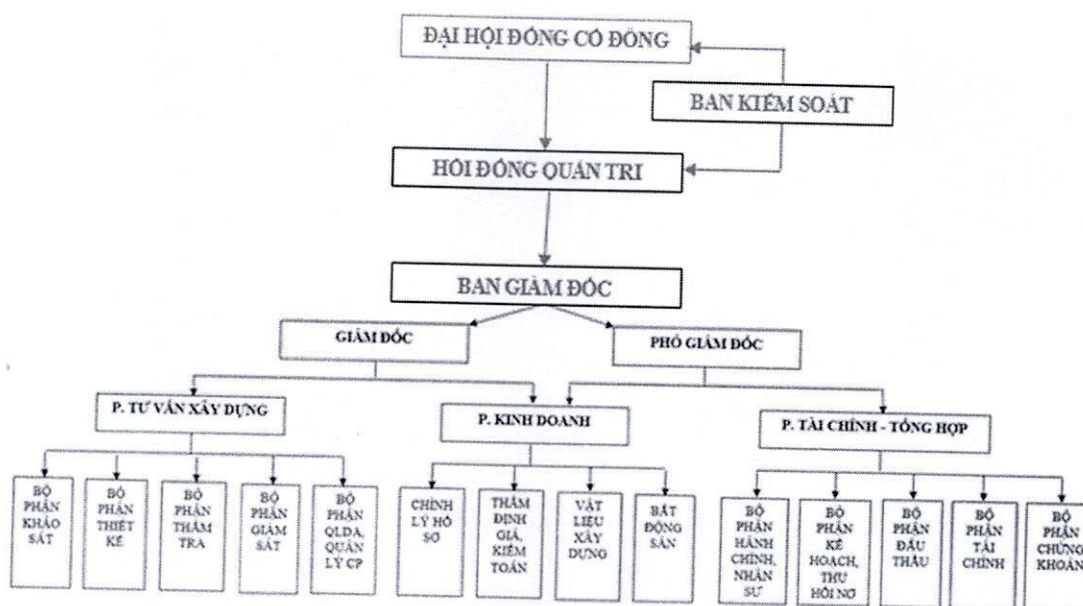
ĐẠI HỘI ĐỒNG CỔ ĐÔNG

BAN KIỂM SOÁT

HỘI ĐỒNG QUẢN TRỊ

BAN GIÁM ĐỐC

GIÁM ĐỐC

PHÓ GIÁM ĐỐC

P. TƯ VẤN XÂY DỰNG

P. KINH DOANH

P. TÀI CHÍNH - TỔNG HỢP

BỘ PHẬN KHẢO SÁT

BỘ PHẬN THIẾT KẾ

BỘ PHẬN THẨM TRA

BỘ PHẬN GIÁM SÁT

BỘ PHẬN QLDA, QUẢN LÝ CP

CHỈNH LÝ HỒ SƠ

THẨM ĐỊNH GIÁ, KIỂM TOÁN

VẬT LIỆU XÂY DỰNG

BẤT ĐỘNG SẢN

BỘ PHẬN HÀNH CHÍNH, NHÂN SỰ

BỘ PHẬN KẾ HOẠCH, THU HỒI NỢ

BỘ PHẬN ĐẤU THẦU

BỘ PHẬN TÀI CHÍNH

BỘ PHẬN CHỨNG KHOÁN